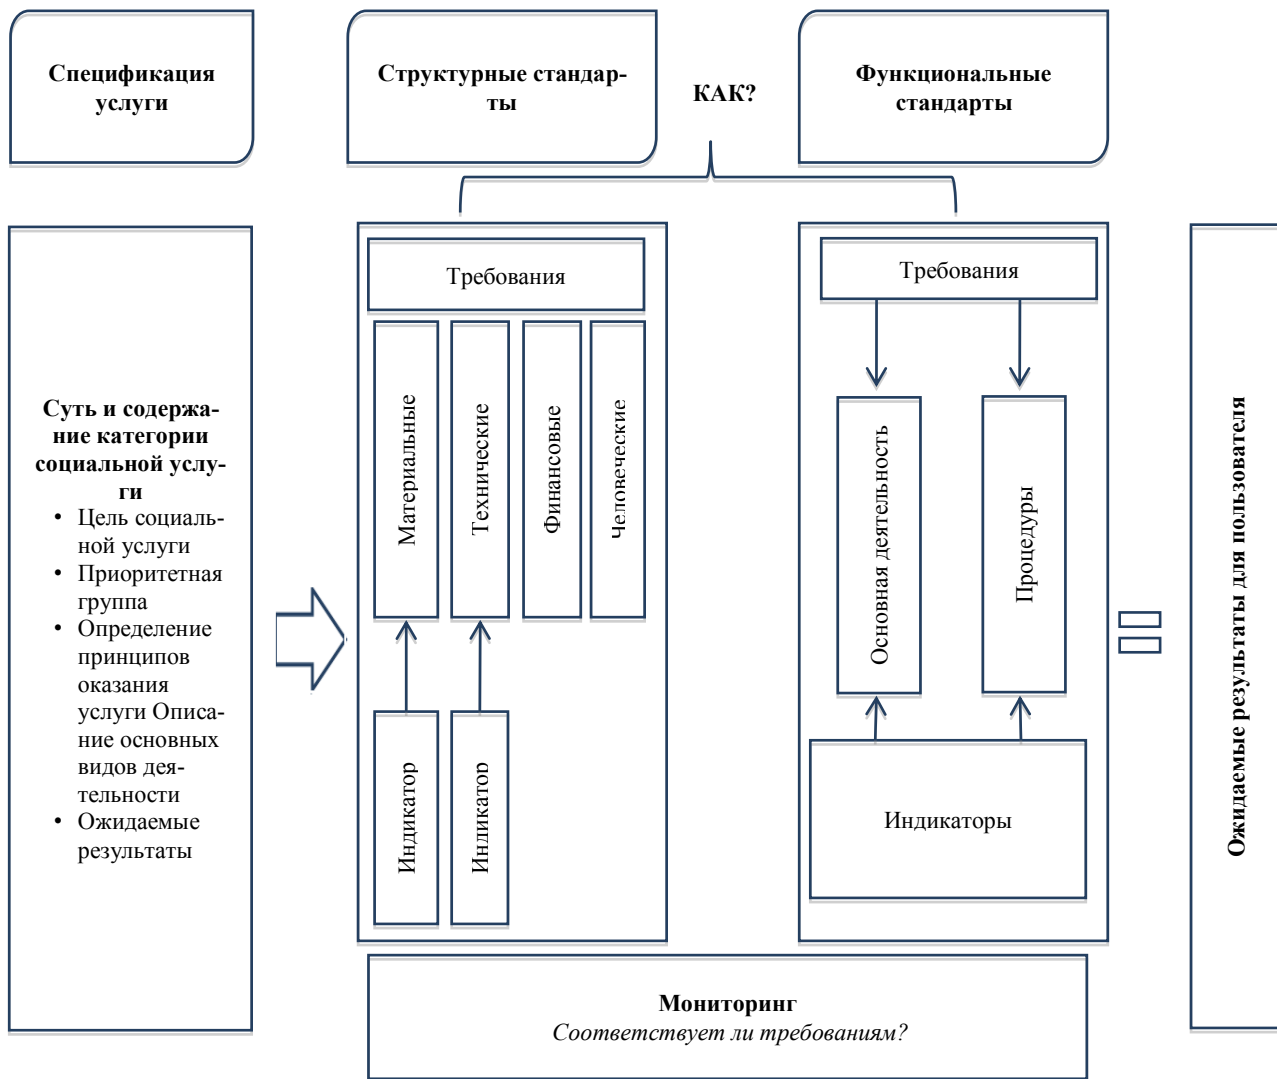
Спецификация услуги

Структурные стандарты

КАК?

Функциональные стандарты

Суть и содержание категории социальной услуги
• Цель социальной услуги
• Приоритетная группа
• Определение принципов оказания услуги Описание основных видов деятельности
• Ожидаемые результаты

Требования

Материальные

Технические

Финансовые

Человеческие

Индикатор

Индикатор

Требования

Основная деятельность

Процедуры

Индикаторы

Ожидаемые результаты для пользователя

Мониторинг
*Соответствует ли требованиям?*